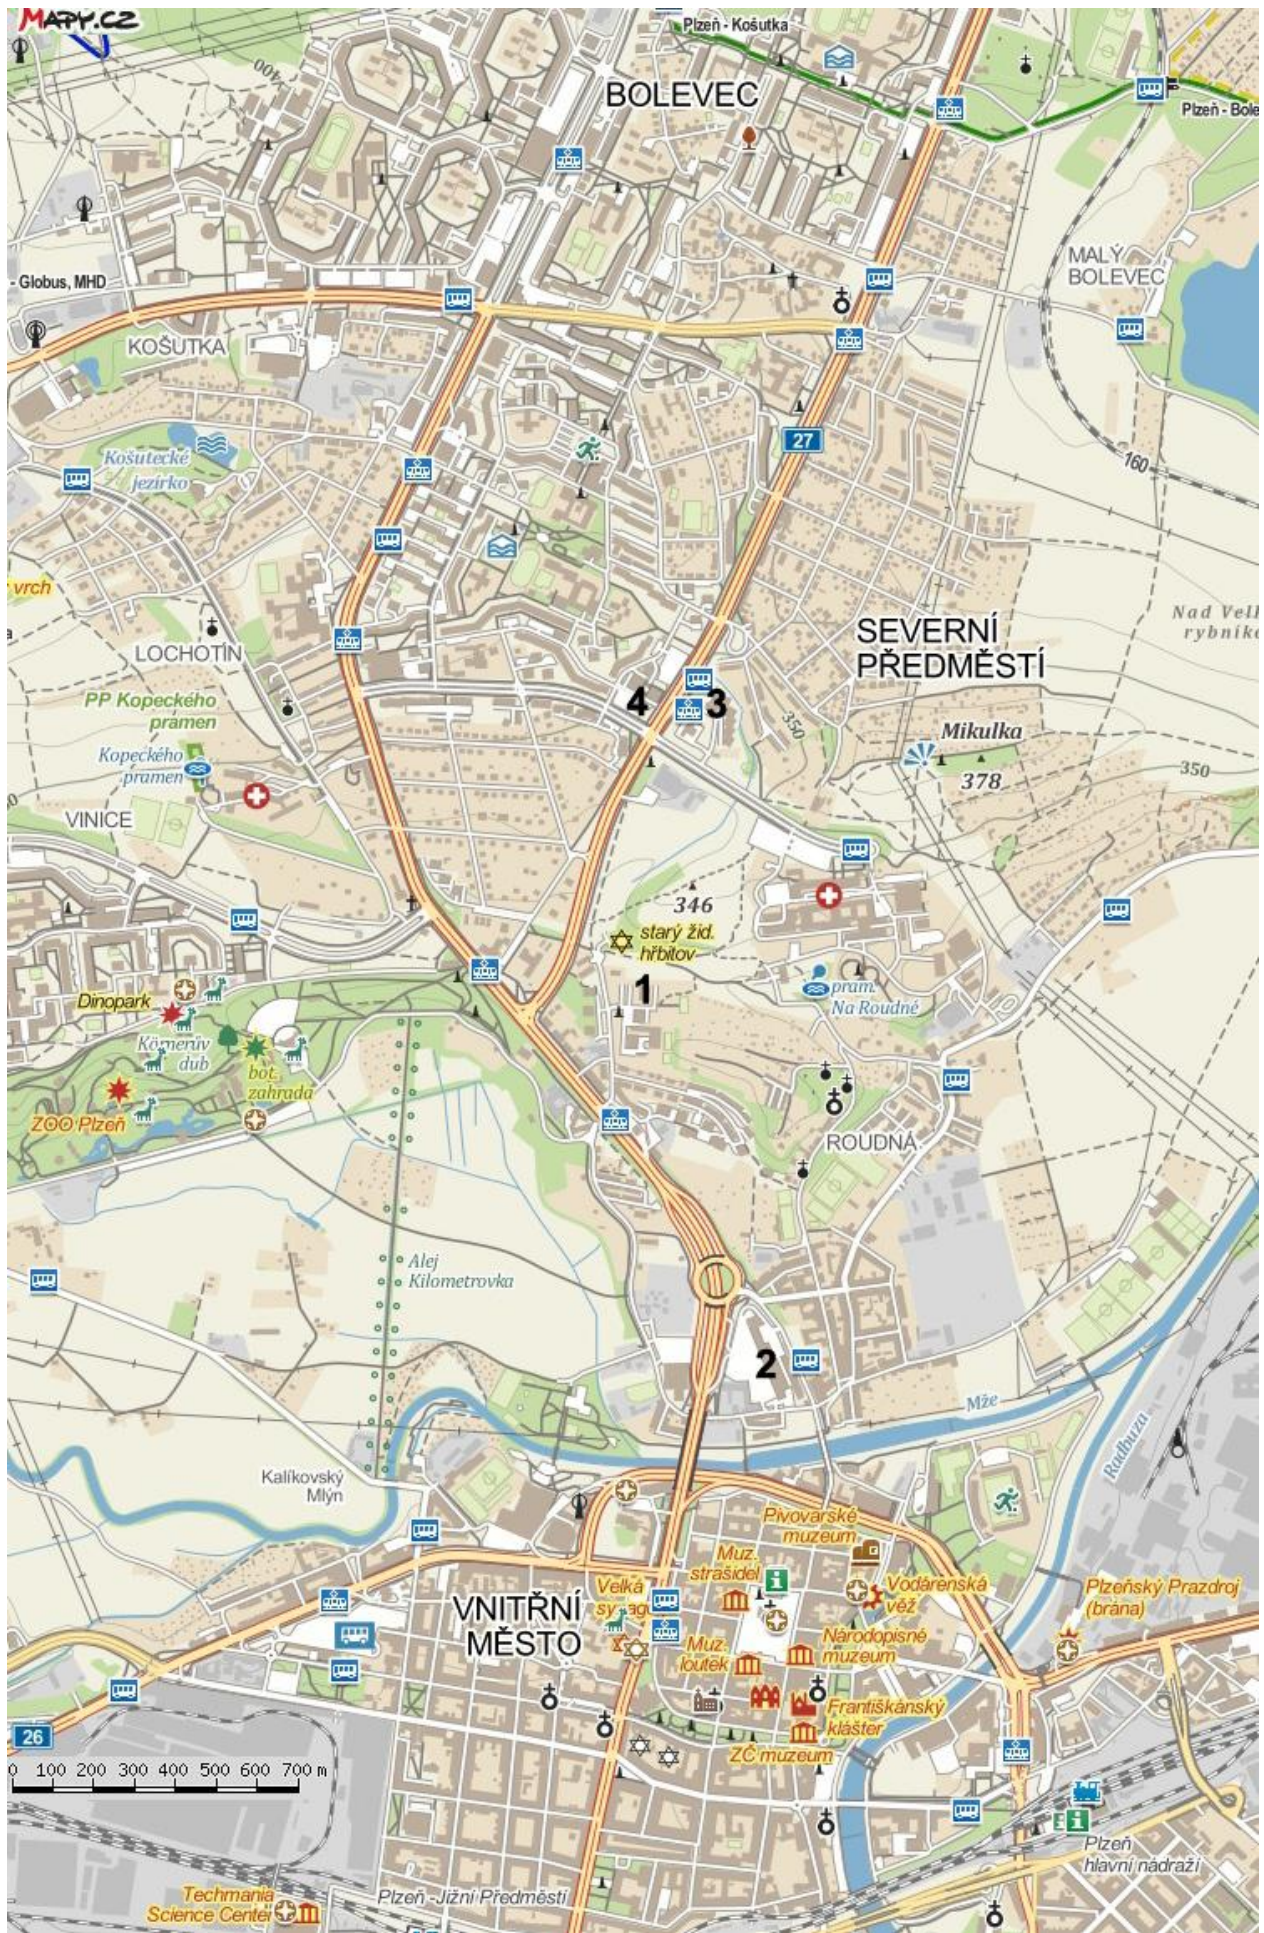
MAPY.CZ

Plzeň - Košutka

BOLEVEC

Plzeň - Bole

400

- Globus, MHD

MALÝ BOLEVEC

KOŠUTKA

27

Košutecké jezírko

160

vrch

SEVERNÍ PŘEDMĚSTÍ

Nad Vel rybník

LOCHOTÍN

PP Kopeckého pramen

4

3

350

Mikulka

Kopeckého pramen

378

350

VINICE

346

starý žid. hřbitov

1

Dinopark

pram. Na Roudné

Körnerův dub

bot. zahrada

ZOO Plzeň

ROUDNÁ

Alej Kilometrovka

2

Mže

Radbuza

Kalíkovský Mlýn

Pivovarské muzeum

Muz. strašidel

Vodárenská věž

Velká syn.

VNITŘNÍ MĚSTO

Plzeňský Prazdroj (brána)

Muz. loutek

Národopisné muzeum

Františkánský klášter

26

ZČ muzeum

0 100 200 300 400 500 600 700 m

Plzeň hlavní nádraží

Techmania Science Center

Plzeň -Jižní Předměstí